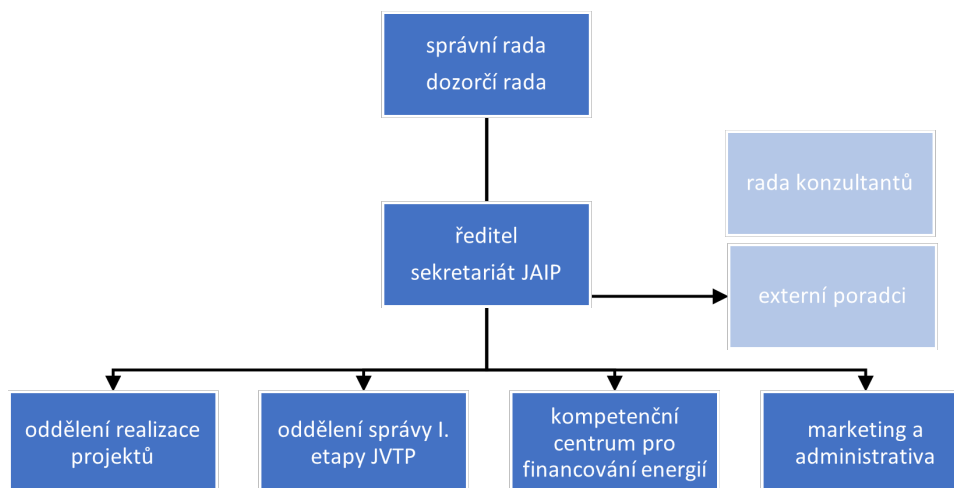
správní rada
dozorčí rada

rada konzultantů

ředitel
sekretariát JAIP

externí poradci

oddělení realizace projektů

oddělení správy I. etapy JVTP

kompetenční centrum pro financování energií

marketing a administrativa